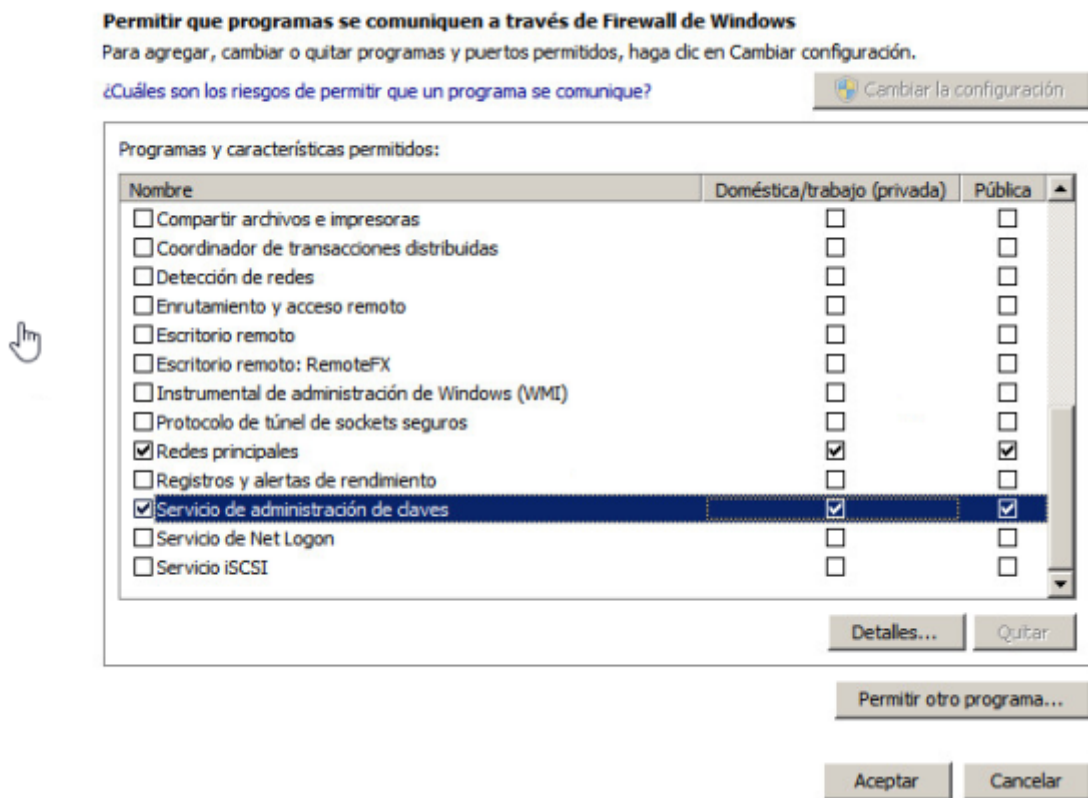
Permitir que programas se comuniquen a través de Firewall de Windows

Para agregar, cambiar o quitar programas y puertos permitidos, haga clic en Cambiar configuración.

¿Cuáles son los riesgos de permitir que un programa se comunique?

Cambiar la configuración

Programas y características permitidos:

| Nombre | Doméstica/trabajo (privada) | Pública |
|---|---|---|
| ☐ Compartir archivos e impresoras | ☐ | ☐ |
| ☐ Coordinador de transacciones distribuidas | ☐ | ☐ |
| ☐ Detección de redes | ☐ | ☐ |
| ☐ Enrutamiento y acceso remoto | ☐ | ☐ |
| ☐ Escritorio remoto | ☐ | ☐ |
| ☐ Escritorio remoto: RemoteFX | ☐ | ☐ |
| ☐ Instrumental de administración de Windows (WMI) | ☐ | ☐ |
| ☐ Protocolo de túnel de sockets seguros | ☐ | ☐ |
| ☑ Redes principales | ☑ | ☑ |
| ☐ Registros y alertas de rendimiento | ☐ | ☐ |
| ☑ Servicio de administración de claves | ☑ | ☑ |
| ☐ Servicio de Net Logon | ☐ | ☐ |
| ☐ Servicio iSCSI | ☐ | ☐ |

Detalles...

Quitar

Permitir otro programa...

Aceptar

Cancelar